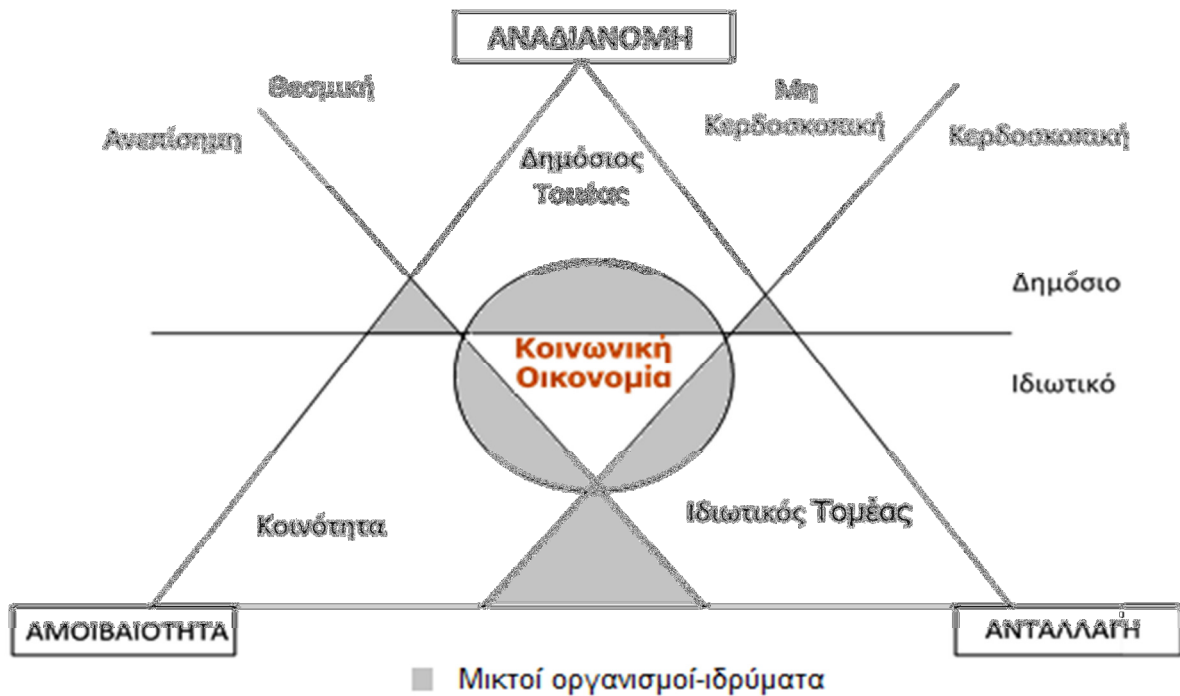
ΑΝΑΔΙΑΝΟΜΗ

Θεσμική

Ανεπίσημη

Μη Κερδοσκοπική

Κερδοσκοπική

Δημόσιος Τομέας

Δημόσιο

Κοινωνική Οικονομία

Ιδιωτικό

Κοινότητα

Ιδιωτικός Τομέας

ΑΜΟΙΒΑΙΟΤΗΤΑ

ΑΝΤΑΛΛΑΓΗ

Μικτοί οργανισμοί-ιδρύματα